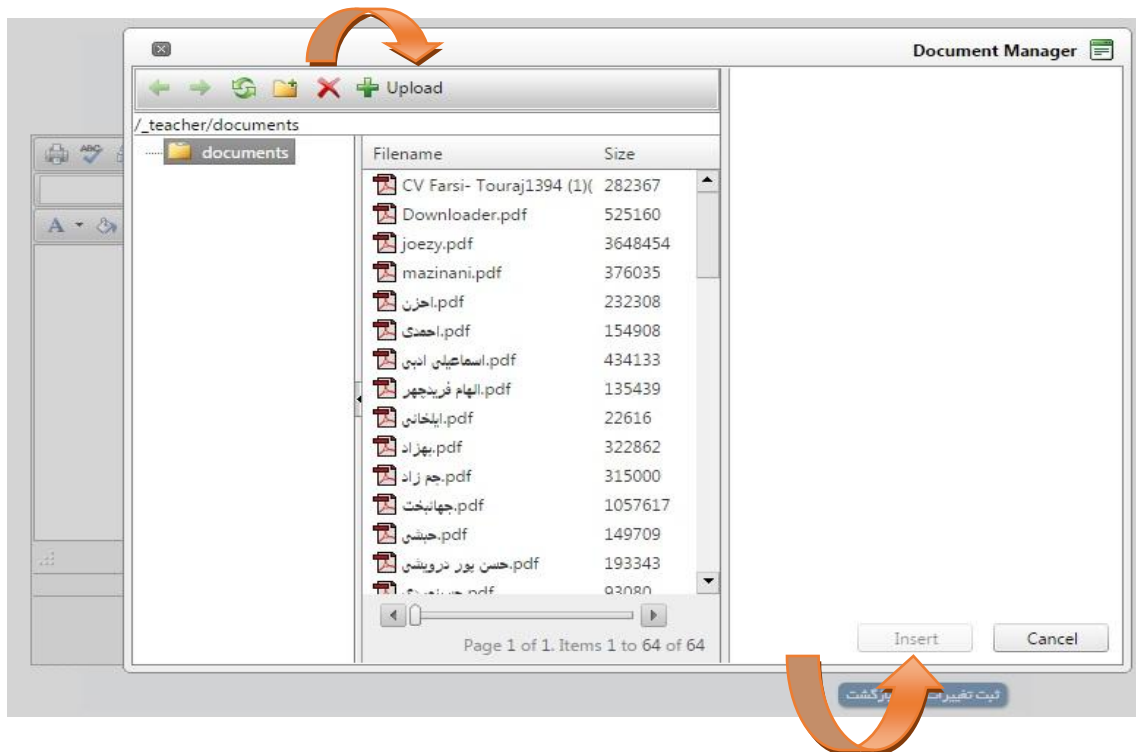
Document Manager

Upload

/_teacher/documents

documents

| Filename | Size |
|---|---|
| CV Farsi- Touraj1394 (1)( | 282367 |
| Downloader.pdf | 525160 |
| joezy.pdf | 3648454 |
| mazinani.pdf | 376035 |
| احزن.pdf | 232308 |
| احمدی.pdf | 154908 |
| اسماعیلی ادبی.pdf | 434133 |
| الهام فریدچهر.pdf | 135439 |
| ایلخانی.pdf | 22616 |
| بهزاد.pdf | 322862 |
| جم زاد.pdf | 315000 |
| جهانبخت.pdf | 1057617 |
| حبشی.pdf | 149709 |
| حسن پور درویشی.pdf | 193343 |
| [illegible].pdf | 93080 |

Page 1 of 1. Items 1 to 64 of 64

Insert

Cancel

ثبت تغییرات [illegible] بازگشت